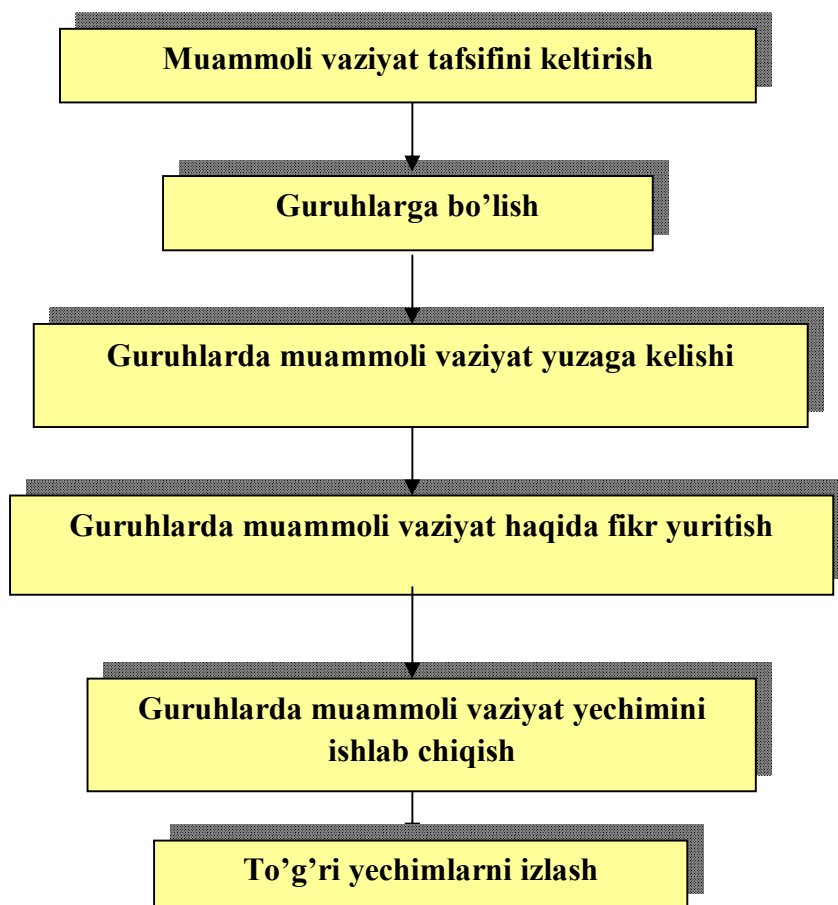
Muammoli vaziyat tafsifini keltirish

Guruhlarga bo’lish

Guruhlarda muammoli vaziyat yuzaga kelishi

Guruhlarda muammoli vaziyat haqida fikr yuritish

Guruhlarda muammoli vaziyat yechimini ishlab chiqish

To’g’ri yechimlarni izlash